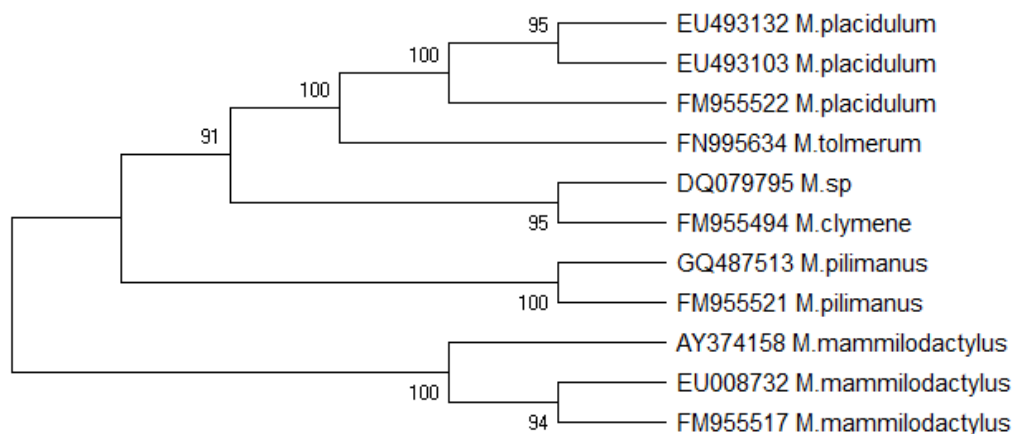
95
100
100
91
95
100
100
94

EU493132 M.placidulum
EU493103 M.placidulum
FM955522 M.placidulum
FN995634 M.tolmerum
DQ079795 M.sp
FM955494 M.clymene
GQ487513 M.pilimanus
FM955521 M.pilimanus
AY374158 M.mammilodactylus
EU008732 M.mammilodactylus
FM955517 M.mammilodactylus